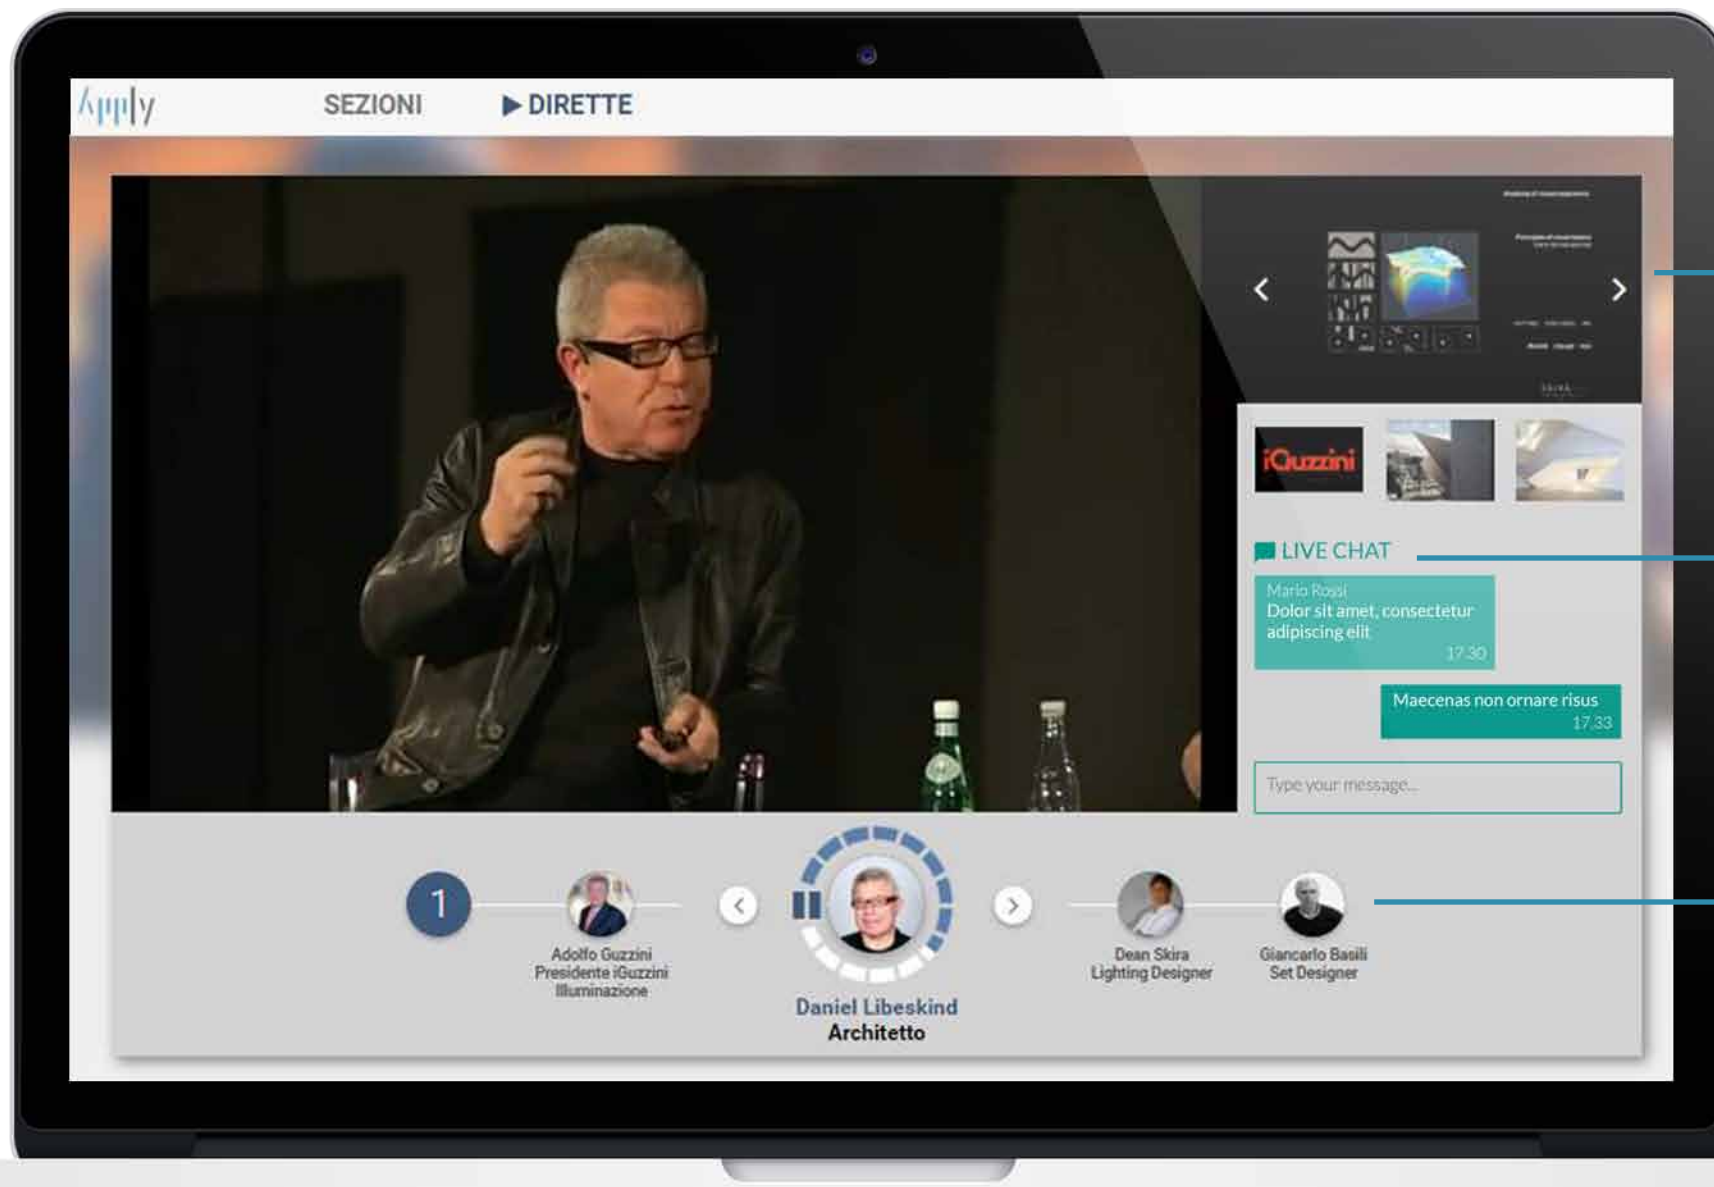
Apply

SEZIONI

▶ DIRETTE

iGuzzini

LIVE CHAT

Mario Rossi
Dolor sit amet, consectetur adipiscing elit
17.30

Maecenas non ornare risus
17.33

Type your message...

1

Adolfo Guzzini
Presidente iGuzzini Illuminazione

Daniel Libeskind
Architetto

Dean Skira
Lighting Designer

Giancarlo Basili
Set Designer